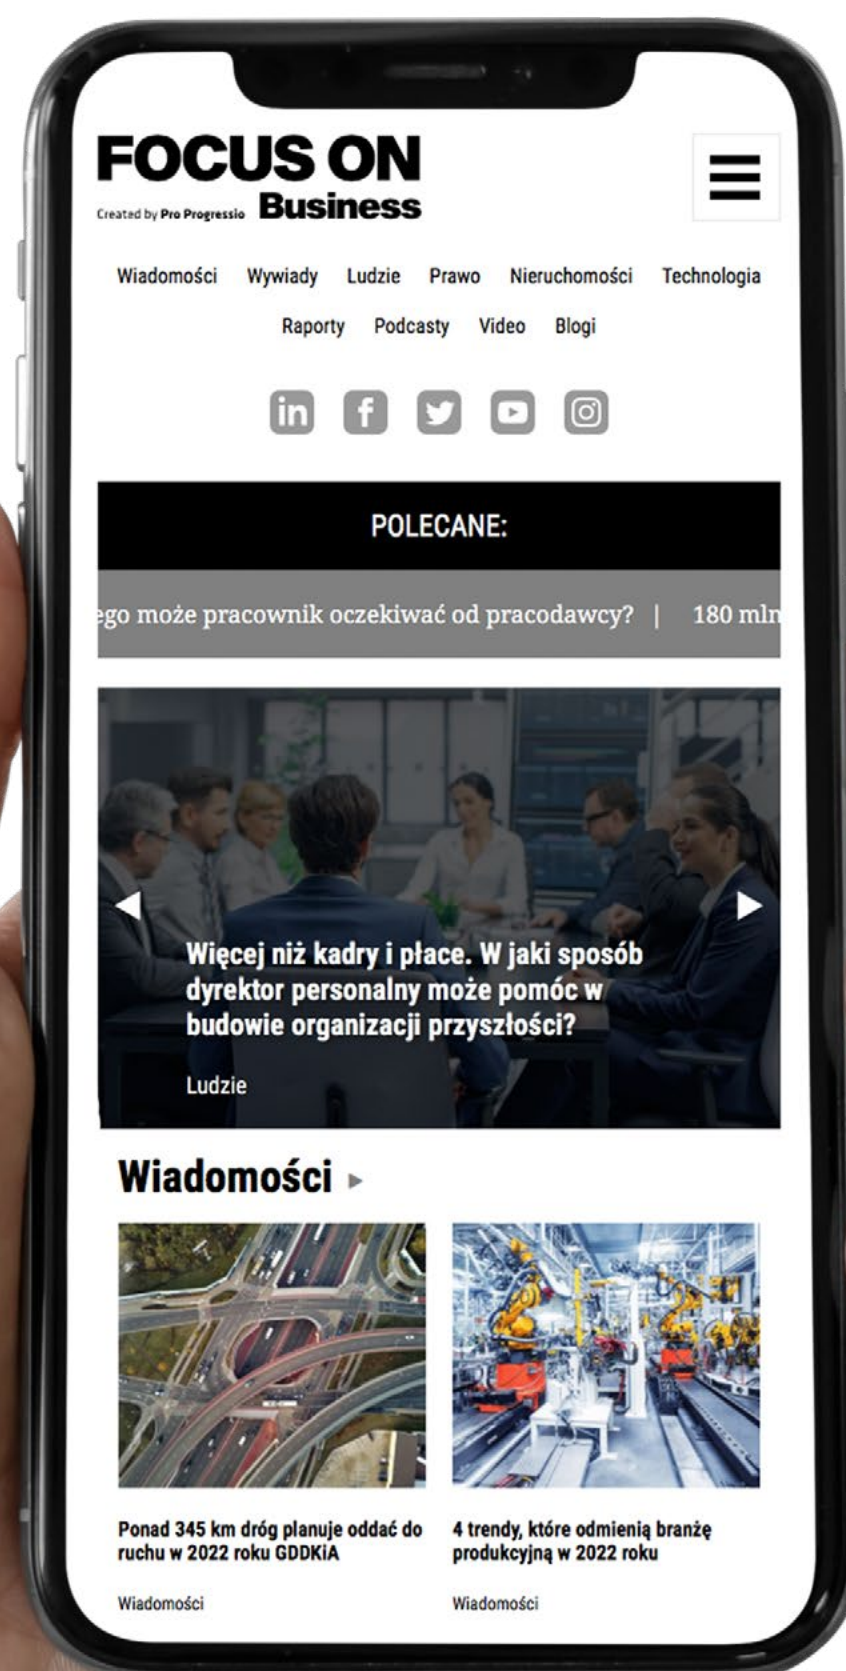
FOCUS ON
Created by Pro Progressio Business

Wiadomości Wywiady Ludzie Prawo Nieruchomości Technologia
Raporty Podcasty Video Blogi

POLECANE:

ego może pracownik oczekiwać od pracodawcy? | 180 mln

Więcej niż kadry i płace. W jaki sposób dyrektor personalny może pomóc w budowie organizacji przyszłości?

Ludzie

Wiadomości

Ponad 345 km dróg planuje oddać do ruchu w 2022 roku GDDKiA

Wiadomości

4 trendy, które odmienią branżę produkcyjną w 2022 roku

Wiadomości